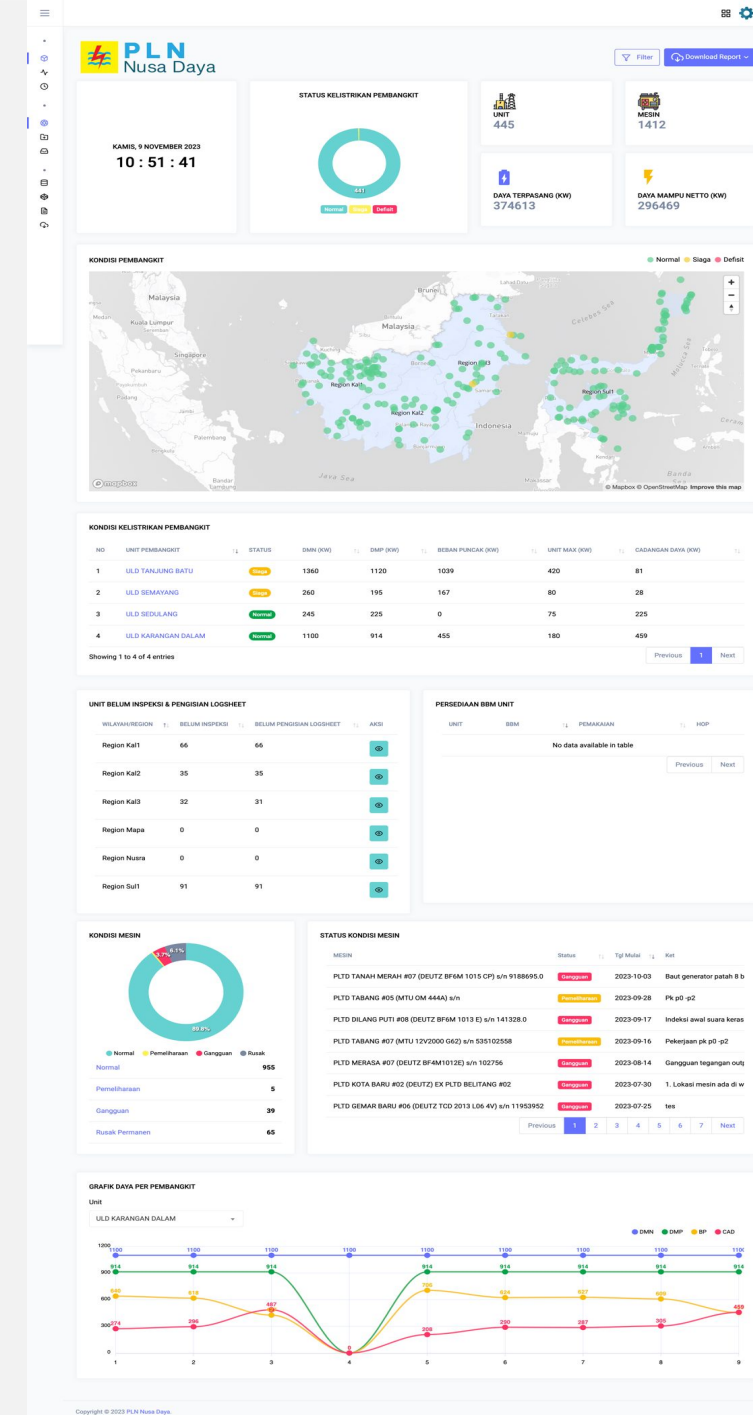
PLN
Nusa Daya

Filter
Download Report

KAMIS, 9 NOVEMBER 2023
10 : 51 : 41

STATUS KELISTRIKAN PEMBANGKIT
441
Normal Siaga Defisit

UNIT
445

MESIN
1412

DAYA TERPASANG (KW)
374613

DAYA MAMPU NETTO (KW)
296469

KONDISI PEMBANGKIT
Normal Siaga Defisit

Malaysia
Kuala Lumpur
Singapore
Pekanbaru
Padang
Jambi
Palembang
Bandar Lampung
Brunei
Malaysia
Region Kal1
Region Kal3
Region Kal2
Indonesia
Region Sul1
Celebes Sea
Java Sea
Banda Sea
Makassar
© Mapbox © OpenStreetMap Improve this map

KONDISI KELISTRIKAN PEMBANGKIT

| NO | UNIT PEMBANGKIT | STATUS | DMN (KW) | DMP (KW) | BEBAN PUNCAK (KW) | UNIT MAX (KW) | CADANGAN DAYA (KW) |
|---|---|---|---|---|---|---|---|
| 1 | ULD TANJUNG BATU | Siaga | 1360 | 1120 | 1039 | 420 | 81 |
| 2 | ULD SEMAYANG | Siaga | 260 | 195 | 167 | 80 | 28 |
| 3 | ULD SEDULANG | Normal | 245 | 225 | 0 | 75 | 225 |
| 4 | ULD KARANGAN DALAM | Normal | 1100 | 914 | 455 | 180 | 459 |

Showing 1 to 4 of 4 entries
Previous 1 Next

UNIT BELUM INSPEKSI & PENGISIAN LOGSHEET

| WILAYAH/REGION | BELUM INSPEKSI | BELUM PENGISIAN LOGSHEET | AKSI |
|---|---|---|---|
| Region Kal1 | 66 | 66 | |
| Region Kal2 | 35 | 35 | |
| Region Kal3 | 32 | 31 | |
| Region Mapa | 0 | 0 | |
| Region Nusra | 0 | 0 | |
| Region Sul1 | 91 | 91 | |

PERSEDIAAN BBM UNIT

| UNIT | BBM | PEMAKAIAN | HOP |
|---|---|---|---|
| No data available in table | | | |

Previous Next

KONDISI MESIN
6.1%
3.7%
89.8%
Normal Pemeliharaan Gangguan Rusak

| | |
|---|---|
| Normal | 955 |
| Pemeliharaan | 5 |
| Gangguan | 39 |
| Rusak Permanen | 65 |

STATUS KONDISI MESIN

| MESIN | Status | Tgl Mulai | Ket |
|---|---|---|---|
| PLTD TANAH MERAH #07 (DEUTZ BF6M 1015 CP) s/n 9188695.0 | Gangguan | 2023-10-03 | Baut generator patah 8 b |
| PLTD TABANG #05 (MTU OM 444A) s/n | Pemeliharaan | 2023-09-28 | Pk p0 -p2 |
| PLTD DILANG PUTI #08 (DEUTZ BF6M 1013 E) s/n 141328.0 | Gangguan | 2023-09-17 | Indeksi awal suara keras |
| PLTD TABANG #07 (MTU 12V2000 G62) s/n 535102558 | Pemeliharaan | 2023-09-16 | Pekerjaan pk p0 -p2 |
| PLTD MERASA #07 (DEUTZ BF4M1012E) s/n 102756 | Gangguan | 2023-08-14 | Gangguan tegangan outp |
| PLTD KOTA BARU #02 (DEUTZ) EX PLTD BELITANG #02 | Gangguan | 2023-07-30 | 1. Lokasi mesin ada di w |
| PLTD GEMAR BARU #06 (DEUTZ TCD 2013 L06 4V) s/n 11953952 | Gangguan | 2023-07-25 | tes |

Previous 1 2 3 4 5 6 7 Next

GRAFIK DAYA PER PEMBANGKIT
Unit
ULD KARANGAN DALAM
DMN DMP BP CAD
1200 900 600 300 0
1100 1100 1100 1100 1100 1100 1100 1100 1100
914 914 914 914 914 914 914 914
640 618 487 706 624 627 609
274 296 209 280 287 305 459
1 2 3 4 5 6 7 8 9

Copyright © 2023 PLN Nusa Daya.